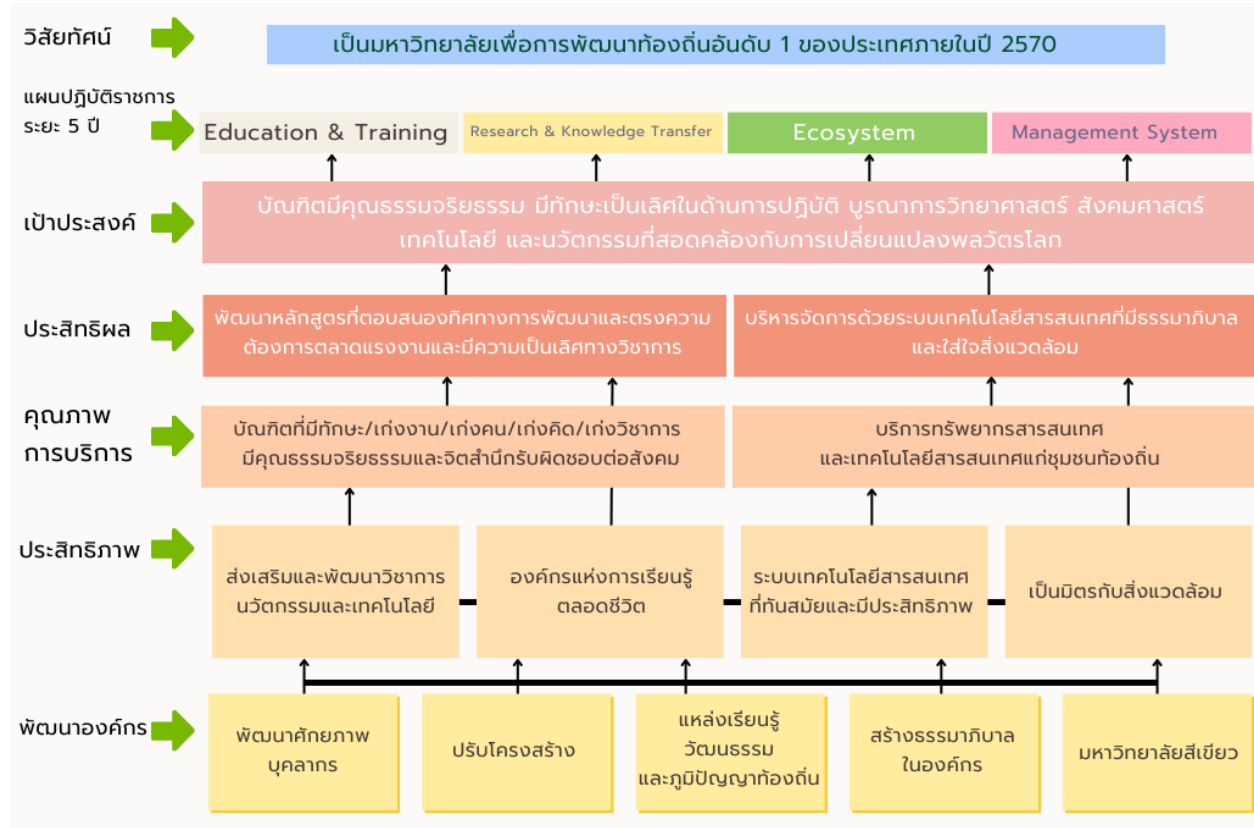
วิสัยทัศน์

เป็นมหาวิทยาลัยเพื่อการพัฒนาท้องถิ่นอันดับ 1 ของประเทศภายในปี 2570

แผนปฏิบัติราชการ ระยะ 5 ปี

Education & Training

Research & Knowledge Transfer

Ecosystem

Management System

เป้าประสงค์

บัณฑิตมีคุณธรรมจริยธรรม มีทักษะเป็นเลิศในด้านการปฏิบัติ บูรณาการวิทยาศาสตร์ สังคมศาสตร์ เทคโนโลยี และนวัตกรรมที่สอดคล้องกับการเปลี่ยนแปลงพลวัตรโลก

ประสิทธิผล

พัฒนาหลักสูตรที่ตอบสนองทิศทางการพัฒนาและตรงความต้องการตลาดแรงงานและมีความเป็นเลิศทางวิชาการ

บริหารจัดการด้วยระบบเทคโนโลยีสารสนเทศที่มีธรรมาภิบาลและใส่ใจสิ่งแวดล้อม

คุณภาพการบริการ

บัณฑิตที่มีทักษะ/เก่งงาน/เก่งคน/เก่งคิด/เก่งวิชาการ มีคุณธรรมจริยธรรมและจิตสำนึกรับผิดชอบต่อสังคม

บริการทรัพยากรสารสนเทศ และเทคโนโลยีสารสนเทศแก่ชุมชนท้องถิ่น

ประสิทธิภาพ

ส่งเสริมและพัฒนาวิชาการ นวัตกรรมและเทคโนโลยี

องค์กรแห่งการเรียนรู้ตลอดชีวิต

ระบบเทคโนโลยีสารสนเทศที่ทันสมัยและมีประสิทธิภาพ

เป็นมิตรกับสิ่งแวดล้อม

พัฒนาองค์กร

พัฒนาศักยภาพบุคลากร

ปรับโครงสร้าง

แหล่งเรียนรู้ วัฒนธรรม และภูมิปัญญาท้องถิ่น

สร้างธรรมาภิบาลในองค์กร

มหาวิทยาลัยสีเขียว